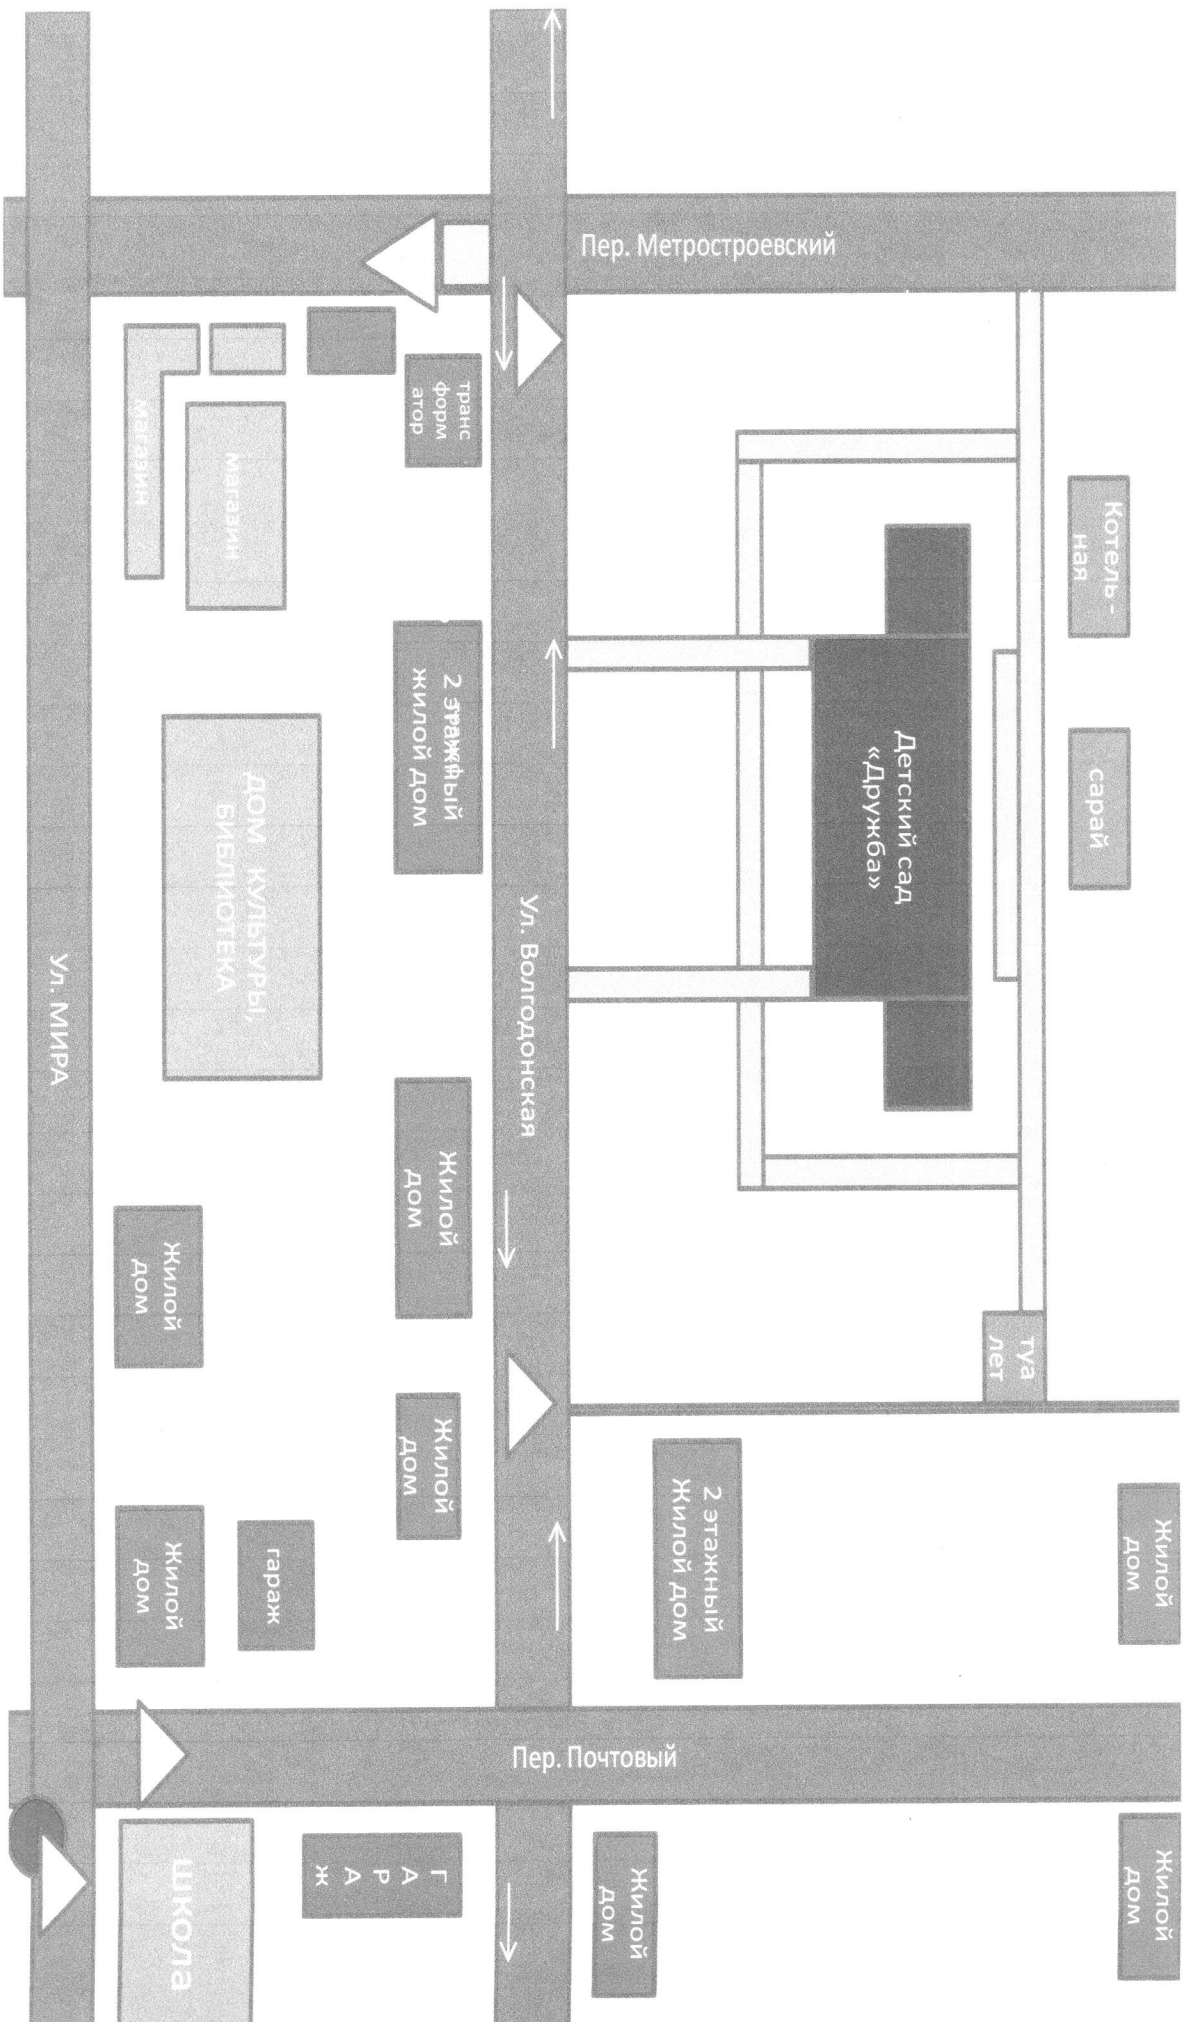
Пер. Метростроевский

транс форм атор

магазин

магазин

Котель - ная

2 этажный жилой дом

ДОМ КУЛЬТУРЫ, БИБЛИОТЕКА

Детский сад «Дружба»

сарай

Ул. Волгодонская

Ул. МИРА

Жилой дом

Жилой дом

туа лет

Жилой дом

2 этажный Жилой дом

Жилой дом

Жилой дом

гараж

Пер. Почтовый

школа

Г А Р А Ж

Жилой дом

Жилой дом